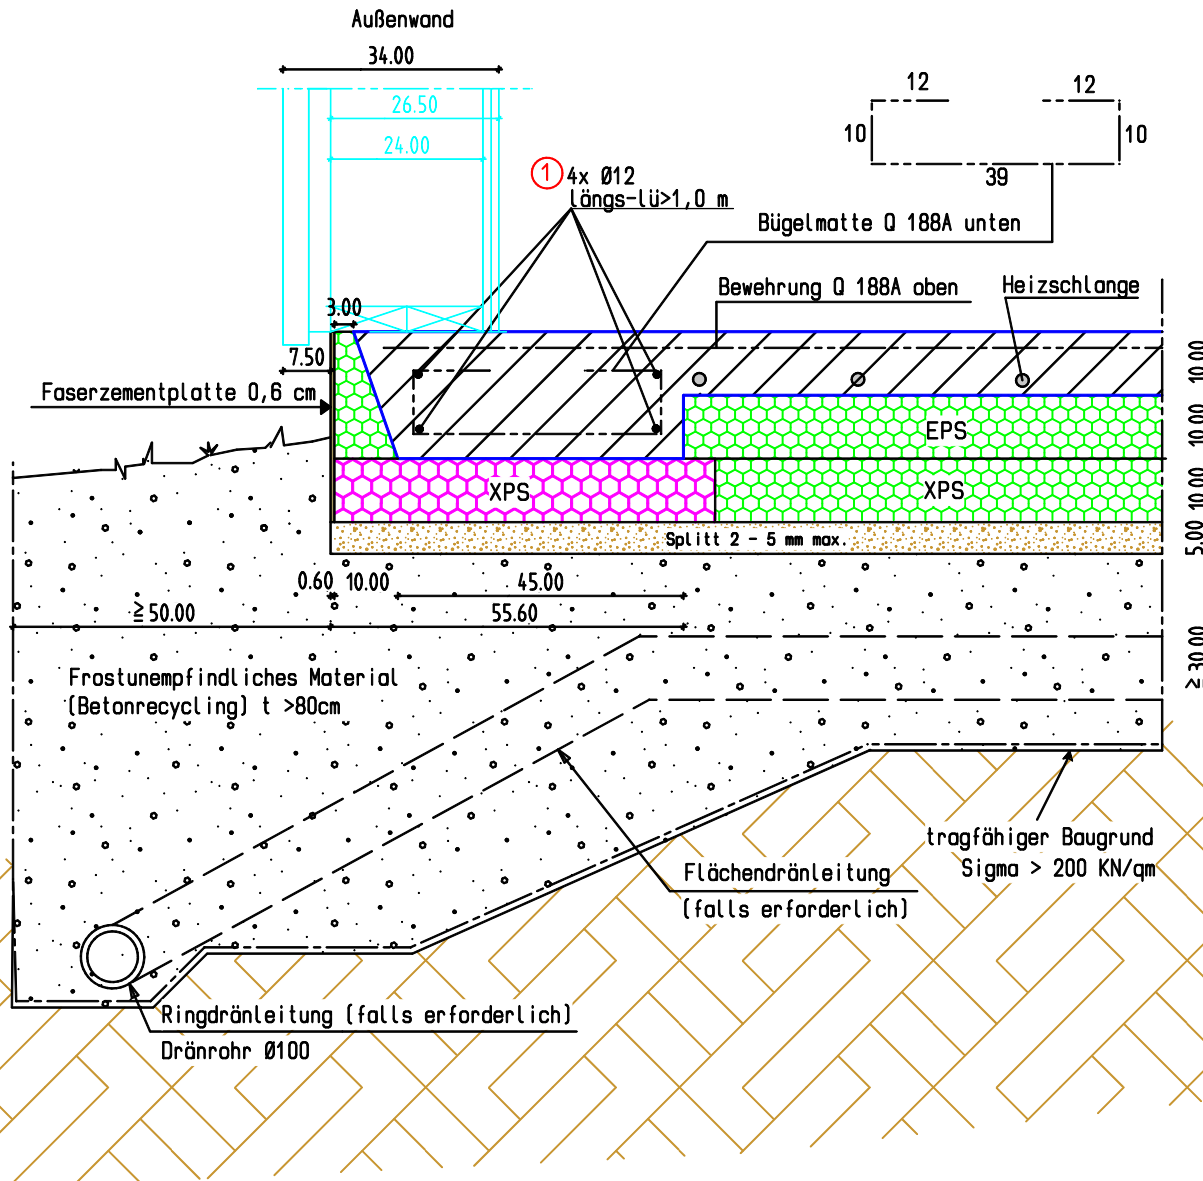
Außenwand

34.00

26.50

24.00

12

12

10

10

39

① 4x Ø12
längs-lü>1,0 m

Bügelmatte Q 188A unten

Bewehrung Q 188A oben

Heizschlange

3.00

7.50

Faserzementplatte 0,6 cm

EPS

XPS

XPS

Splitt 2 - 5 mm max.

10.00

10.00

10.00

5.00

0.60

10.00

45.00

≧50.00

55.60

≥30.00

Frostunempfindliches Material
(Betonrecycling) t >80cm

tragfähiger Baugrund
Sigma > 200 KN/qm

Flächendränleitung
(falls erforderlich)

Ringdränleitung (falls erforderlich)
Dränrohr Ø100